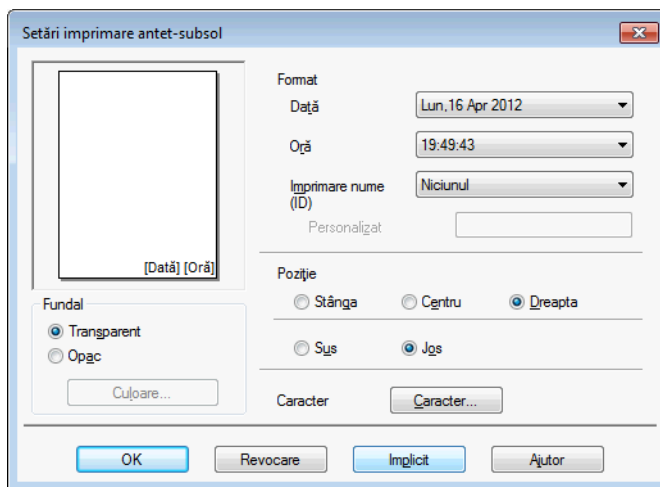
Setări imprimare antet-subsol

[Dată] [Oră]

Fundal
Transparent
Opac
Culoare...

Format
Dată
Lun,16 Apr 2012
Oră
19:49:43
Imprimare nume (ID)
Niciunul
Personalizat

Poziție
Stânga
Centru
Dreapta
Sus
Jos

Caracter
Caracter...

OK
Revocare
Implicit
Ajutor